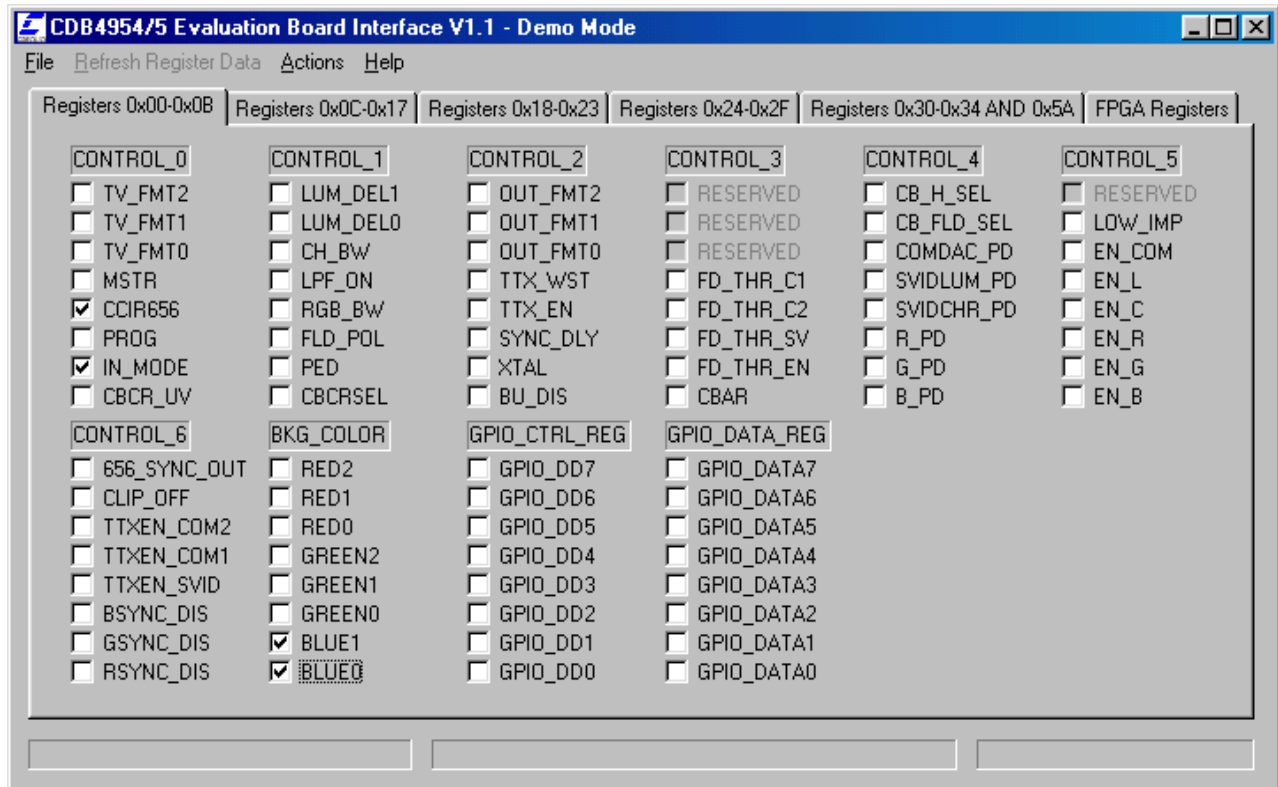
CDB4954/5 Evaluation Board Interface V1.1 - Demo Mode

File Refresh Register Data Actions Help

Registers 0x00-0x0B | Registers 0x0C-0x17 | Registers 0x18-0x23 | Registers 0x24-0x2F | Registers 0x30-0x34 AND 0x5A | FPGA Registers

CONTROL_0
TV_FMT2
TV_FMT1
TV_FMT0
MSTR
CCIR656
PROG
IN_MODE
CBCR_UV

CONTROL_1
LUM_DEL1
LUM_DEL0
CH_BW
LPF_ON
RGB_BW
FLD_POL
PED
CBCRSEL

CONTROL_2
OUT_FMT2
OUT_FMT1
OUT_FMT0
TTX_WST
TTX_EN
SYNC_DLY
XTAL
BU_DIS

CONTROL_3
RESERVED
RESERVED
RESERVED
FD_THR_C1
FD_THR_C2
FD_THR_SV
FD_THR_EN
CBAR

CONTROL_4
CB_H_SEL
CB_FLD_SEL
COMDAC_PD
SVIDLUM_PD
SVIDCHR_PD
R_PD
G_PD
B_PD

CONTROL_5
RESERVED
LOW_IMP
EN_COM
EN_L
EN_C
EN_R
EN_G
EN_B

CONTROL_6
656_SYNC_OUT
CLIP_OFF
TTXEN_COM2
TTXEN_COM1
TTXEN_SVID
BSYNC_DIS
GSYNC_DIS
RSYNC_DIS

BKG_COLOR
RED2
RED1
RED0
GREEN2
GREEN1
GREEN0
BLUE1
BLUE0

GPIO_CTRL_REG
GPIO_DD7
GPIO_DD6
GPIO_DD5
GPIO_DD4
GPIO_DD3
GPIO_DD2
GPIO_DD1
GPIO_DD0

GPIO_DATA_REG
GPIO_DATA7
GPIO_DATA6
GPIO_DATA5
GPIO_DATA4
GPIO_DATA3
GPIO_DATA2
GPIO_DATA1
GPIO_DATA0